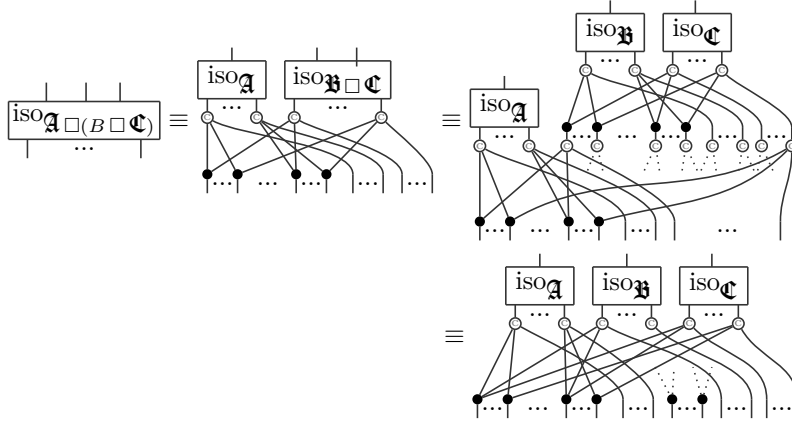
$\mathrm{iso}_{\mathfrak{A}\,\square(B\,\square\,\mathfrak{C})}$ $\equiv$ $\mathrm{iso}_{\mathfrak{A}}$ $\mathrm{iso}_{\mathfrak{B}\,\square\,\mathfrak{C}}$ $\equiv$ $\mathrm{iso}_{\mathfrak{A}}$ $\mathrm{iso}_{\mathfrak{B}}$ $\mathrm{iso}_{\mathfrak{C}}$

$\equiv$ $\mathrm{iso}_{\mathfrak{A}}$ $\mathrm{iso}_{\mathfrak{B}}$ $\mathrm{iso}_{\mathfrak{C}}$